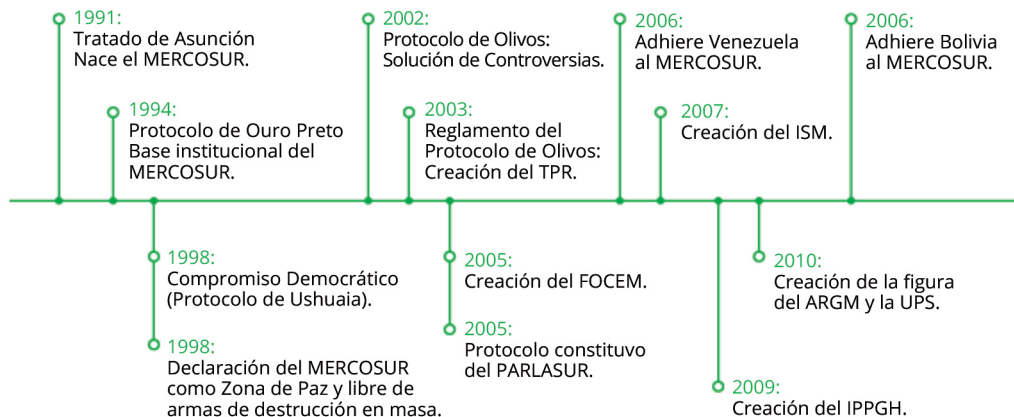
1991:
Tratado de Asunción
Nace el MERCOSUR.

1994:
Protocolo de Ouro Preto
Base institucional del MERCOSUR.

1998:
Compromiso Democrático
(Protocolo de Ushuaia).

1998:
Declaración del MERCOSUR como Zona de Paz y libre de armas de destrucción en masa.

2002:
Protocolo de Olivos:
Solución de Controversias.

2003:
Reglamento del Protocolo de Olivos:
Creación del TPR.

2005:
Creación del FOCEM.

2005:
Protocolo constitutivo del PARLASUR.

2006:
Adhiere Venezuela al MERCOSUR.

2007:
Creación del ISM.

2009:
Creación del IPPGH.

2010:
Creación de la figura del ARGM y la UPS.

2006:
Adhiere Bolivia al MERCOSUR.